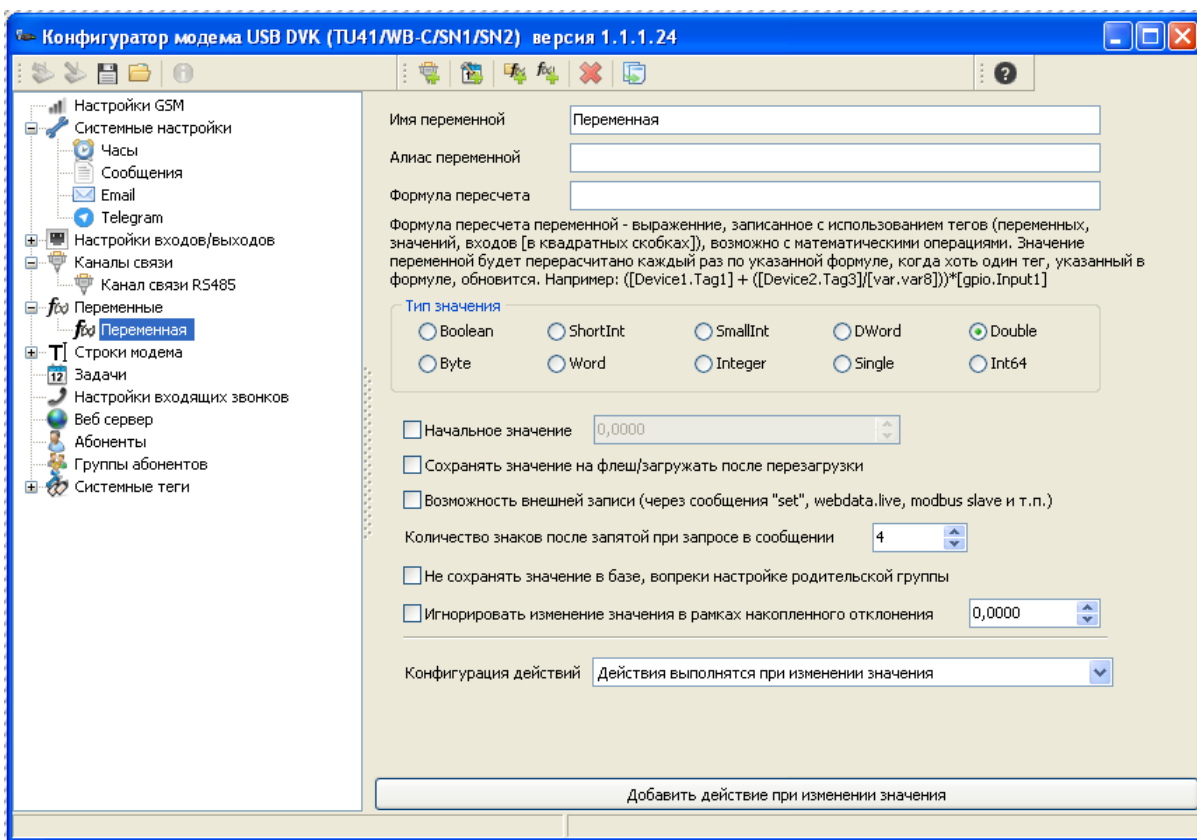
Конфигуратор модема USB DVK (TU41/WB-C/SN1/SN2) версия 1.1.1.24

Настройки GSM
Системные настройки
Часы
Сообщения
Email
Telegram
Настройки входов/выходов
Каналы связи
Канал связи RS485
Переменные
Переменная
Строки модема
Задачи
Настройки входящих звонков
Веб сервер
Абоненты
Группы абонентов
Системные теги

Имя переменной
Переменная
Алиас переменной
Формула пересчета

Формула пересчета переменной - выражение, записанное с использованием тегов (переменных, значений, входов [в квадратных скобках]), возможно с математическими операциями. Значение переменной будет перерасчитано каждый раз по указанной формуле, когда хоть один тег, указанный в формуле, обновится. Например: ([Device1.Tag1] + ([Device2.Tag3]/[var.var8]))*[gpio.Input1]

Тип значения
Boolean
ShortInt
SmallInt
DWord
Double
Byte
Word
Integer
Single
Int64

Начальное значение
0,0000
Сохранять значение на флеш/загружать после перезагрузки
Возможность внешней записи (через сообщения "set", webdata.live, modbus slave и т.п.)
Количество знаков после запятой при запросе в сообщении
4
Не сохранять значение в базе, вопреки настройке родительской группы
Игнорировать изменение значения в рамках накопленного отклонения
0,0000

Конфигурация действий
Действия выполнятся при изменении значения

Добавить действие при изменении значения